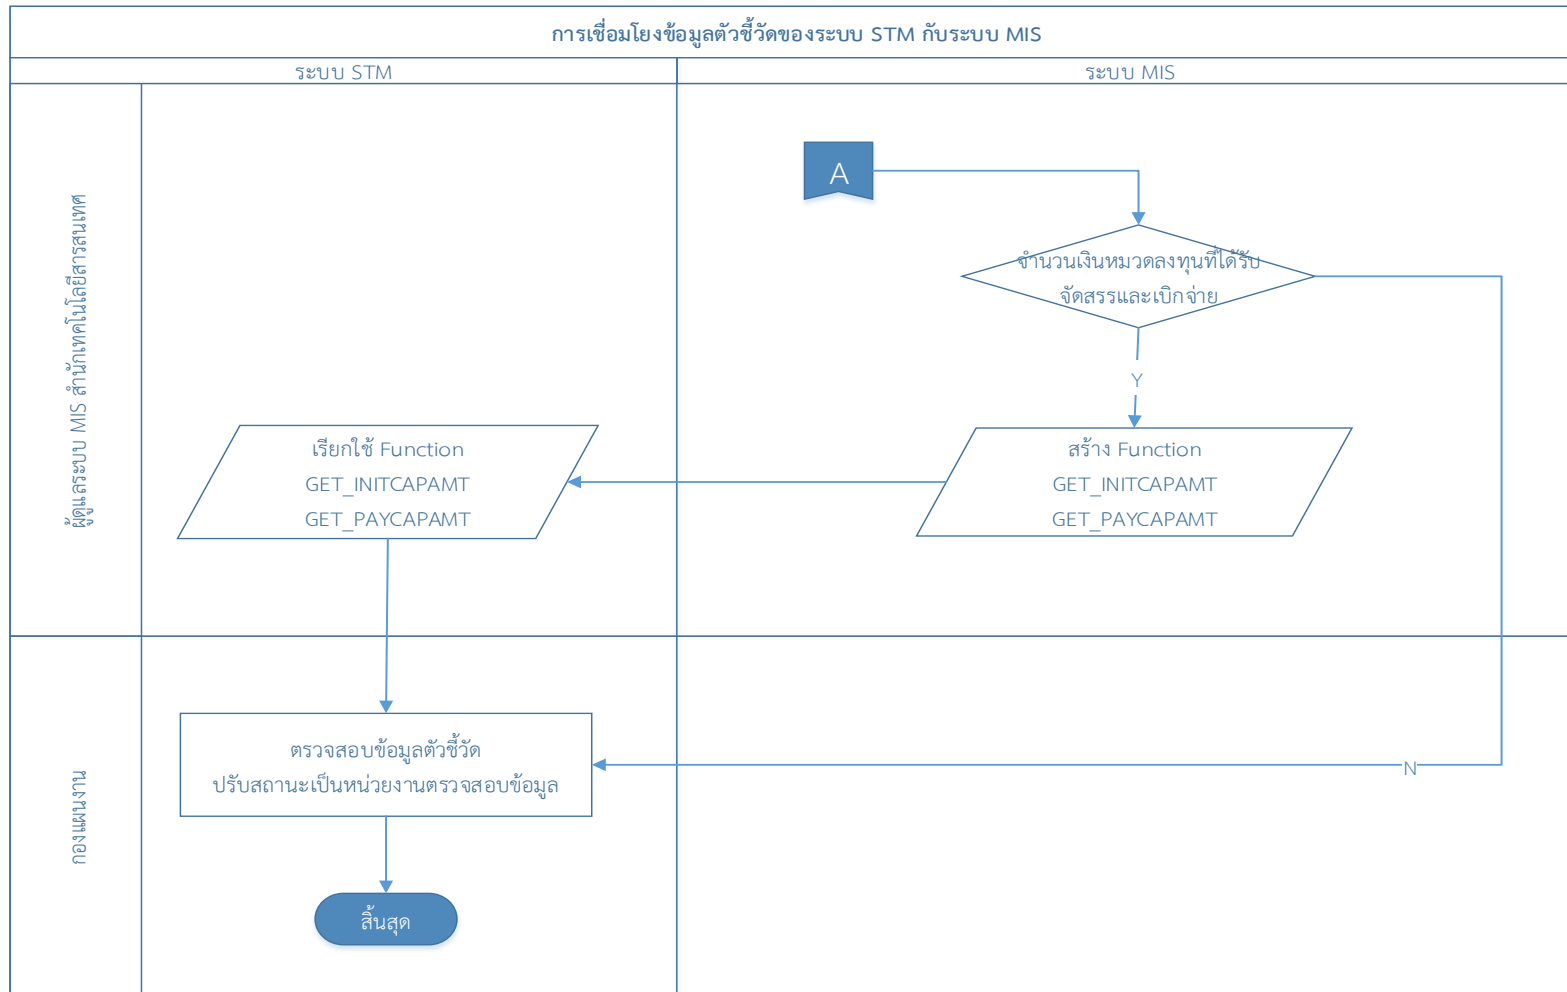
การเชื่อมโยงข้อมูลตัวชี้วัดของระบบ STM กับระบบ MIS

ระบบ STM

ระบบ MIS

ผู้ดูแลระบบ MIS สำนักเทคโนโลยีสารสนเทศ

A

จำนวนเงินหมวดลงทุนที่ได้รับจัดสรรและเบิกจ่าย

Y

สร้าง Function GET_INITCAPAMT GET_PAYCAPAMT

เรียกใช้ Function GET_INITCAPAMT GET_PAYCAPAMT

กองแผนงาน

ตรวจสอบข้อมูลตัวชี้วัด ปรับสถานะเป็นหน่วยงานตรวจสอบข้อมูล

N

สิ้นสุด